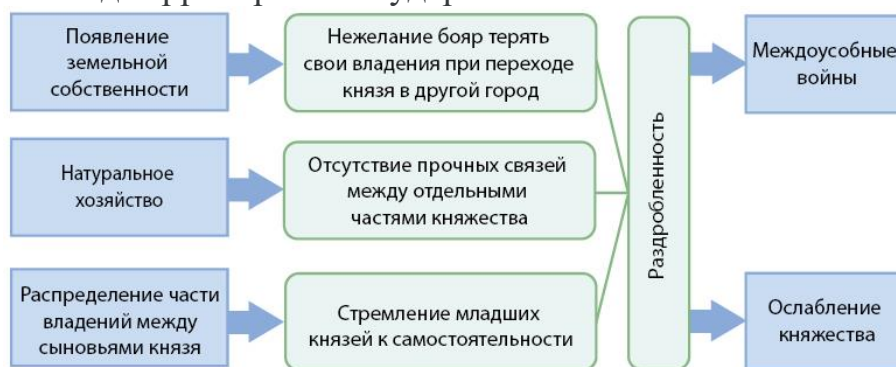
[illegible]

Появление земельной собственности

Нежелание бояр терять свои владения при переходе князя в другой город

Натуральное хозяйство

Отсутствие прочных связей между отдельными частями княжества

Распределение части владений между сыновьями князя

Стремление младших князей к самостоятельности

Раздробленность

Междоусобные войны

Ослабление княжества